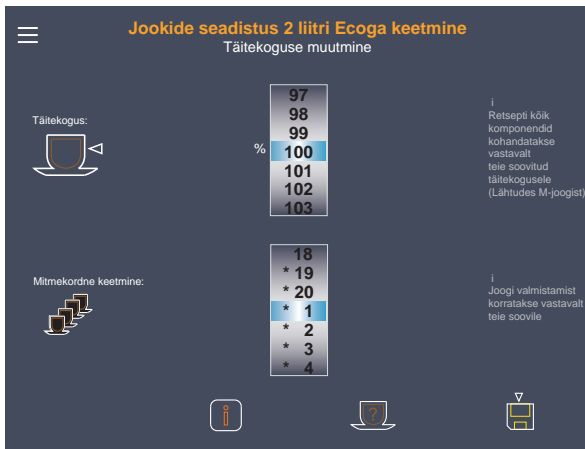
Jookide seadistus 2 liitri Ecoga keetmine
Täitekoguse muutmine

Täitekogus:

%
97
98
99
100
101
102
103

i
Retsepti kõik komponendid kohandatakse vastavalt teie soovitud täitekogusele (Lähtudes M-joogist)

Mitmekordne keetmine:

18
* 19
* 20
* 1
* 2
* 3
* 4

i
Joogi valmistamist korratakse vastavalt teie soovile

i
?